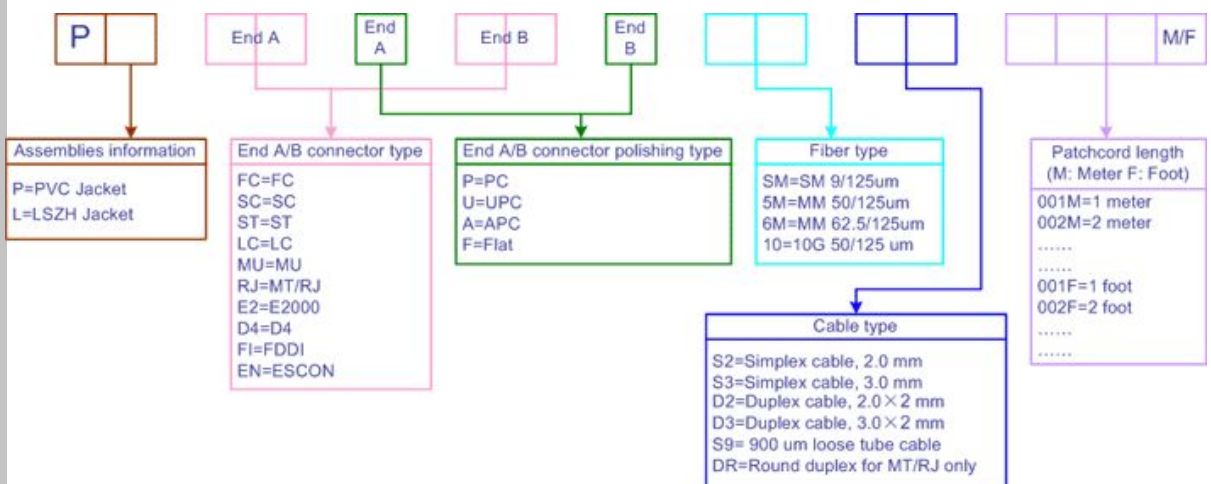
P

End A

End A

End B

End B

M/F

Assemblies information

P=PVC Jacket
L=LSZH Jacket

End A/B connector type

FC=FC
SC=SC
ST=ST
LC=LC
MU=MU
RJ=MT/RJ
E2=E2000
D4=D4
FI=FDDI
EN=ESCON

End A/B connector polishing type

P=PC
U=UPC
A=APC
F=Flat

Fiber type

SM=SM 9/125um
5M=MM 50/125um
6M=MM 62.5/125um
10=10G 50/125 um

Patchcord length
(M: Meter F: Foot)

001M=1 meter
002M=2 meter
.......
.......
001F=1 foot
002F=2 foot
.......
.......

Cable type

S2=Simplex cable, 2.0 mm
S3=Simplex cable, 3.0 mm
D2=Duplex cable, 2.0×2 mm
D3=Duplex cable, 3.0×2 mm
S9= 900 um loose tube cable
DR=Round duplex for MT/RJ only